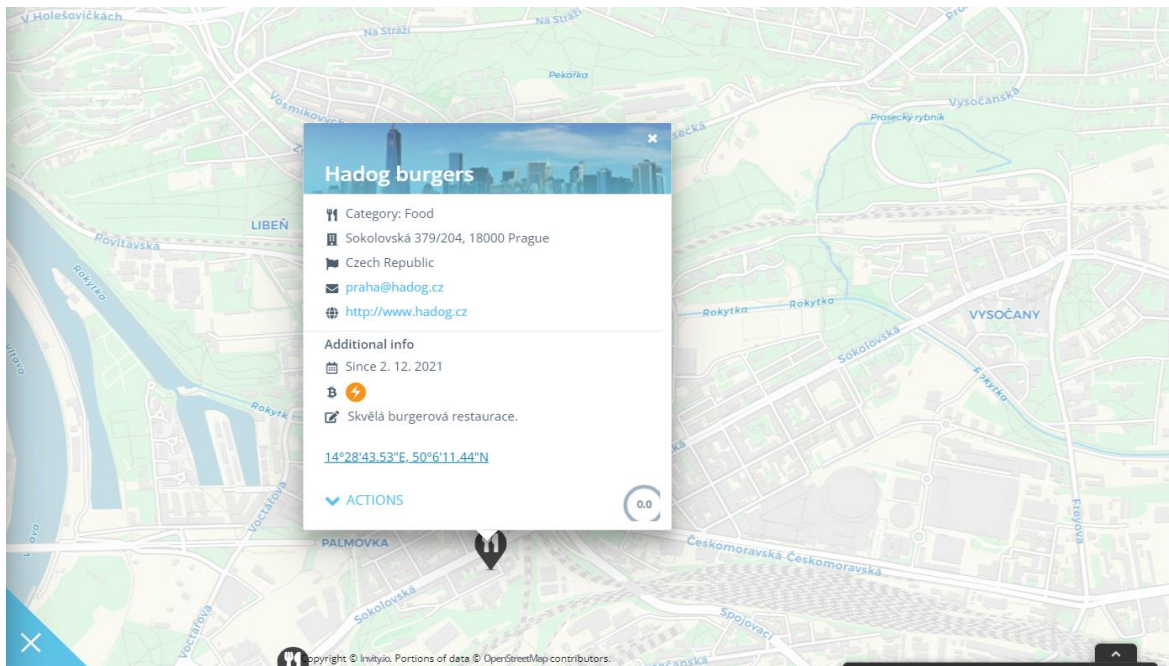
V Holešovičkách
Na Stráži
Na Stráži
Pekařka
Vosmikových
Vysočanská
Prosecký rybník
LIBEŇ
Povltavská
Rokytka
Rokytka
Rokytka
VYSOČANY
Sokolovská
Rokytka
Rokytka
Voctářova
PALMOVKA
Českomoravská Českomoravská
Sokolovská
Voctářova
Spojovací
Freyova

Hadog burgers
×
Category: Food
Sokolovská 379/204, 18000 Prague
Czech Republic
praha@hadog.cz
http://www.hadog.cz
Additional info
Since 2. 12. 2021
Skvělá burgerová restaurace.
14°28'43.53"E, 50°6'11.44"N
ACTIONS
0.0

opyright © Invity.io. Portions of data © OpenStreetMap contributors.